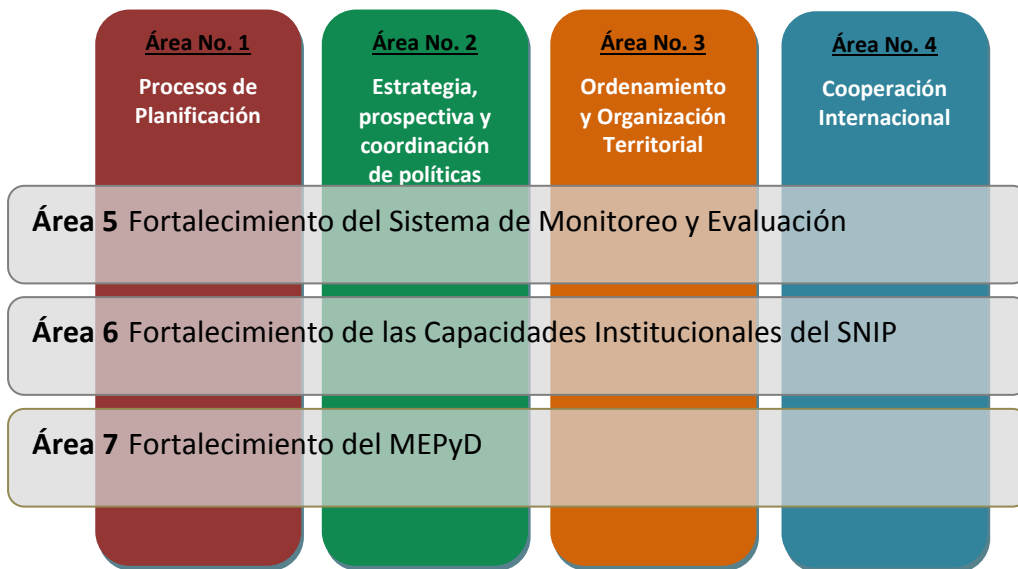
Área No. 1
Procesos de Planificación

Área No. 2
Estrategia, prospectiva y coordinación de políticas

Área No. 3
Ordenamiento y Organización Territorial

Área No. 4
Cooperación Internacional

Área 5 Fortalecimiento del Sistema de Monitoreo y Evaluación

Área 6 Fortalecimiento de las Capacidades Institucionales del SNIP

Área 7 Fortalecimiento del MEPyD